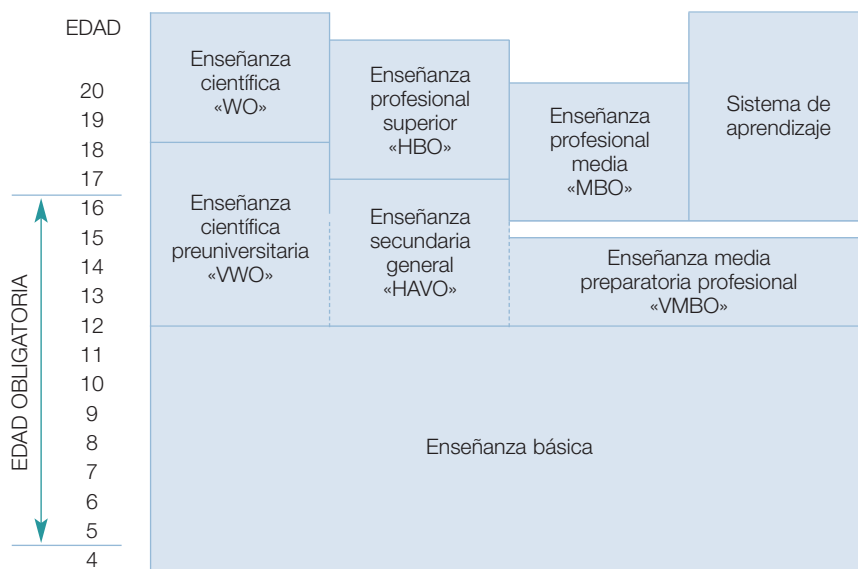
EDAD
20
19
18
17
16
15
14
13
12
11
10
9
8
7
6
5
4

EDAD OBLIGATORIA

Enseñanza científica «WO»

Enseñanza profesional superior «HBO»

Enseñanza profesional media «MBO»

Sistema de aprendizaje

Enseñanza científica preuniversitaria «VWO»

Enseñanza secundaria general «HAVO»

Enseñanza media preparatoria profesional «VMBO»

Enseñanza básica